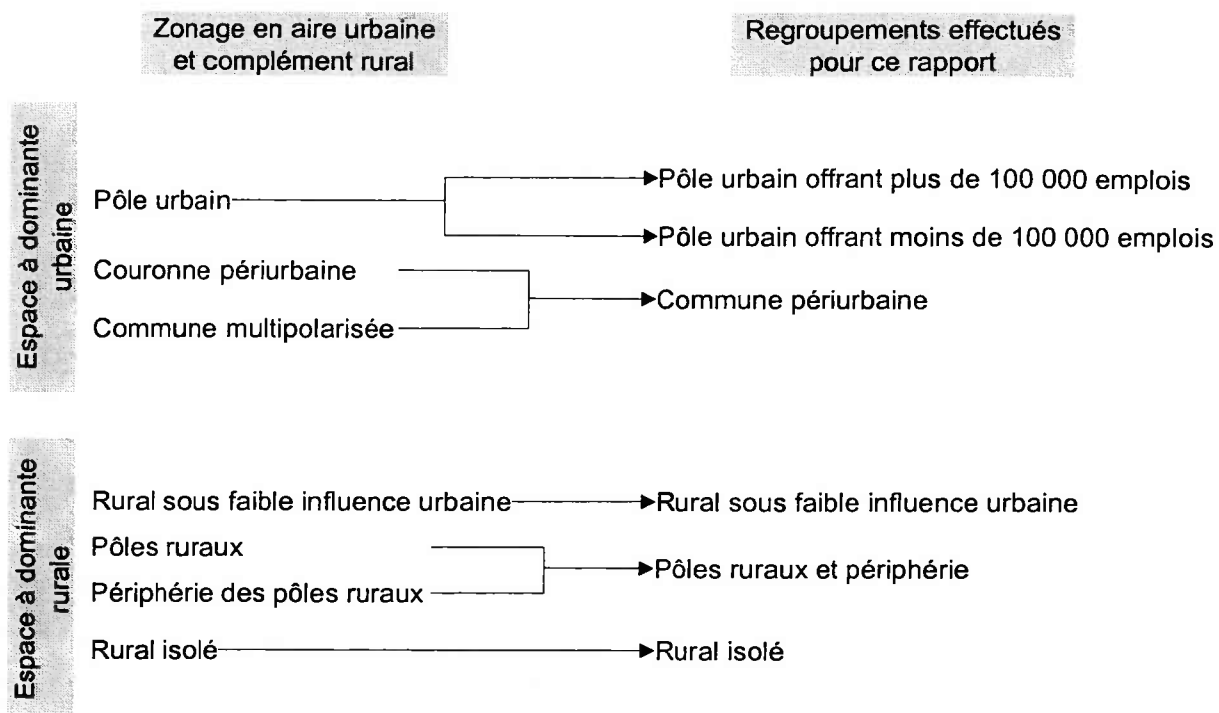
Zonage en aire urbaine et complément rural

Regroupements effectués pour ce rapport

Espace à dominante urbaine

Pôle urbain

Pôle urbain offrant plus de 100 000 emplois

Pôle urbain offrant moins de 100 000 emplois

Couronne périurbaine

Commune multipolarisée

Commune périurbaine

Espace à dominante rurale

Rural sous faible influence urbaine

Rural sous faible influence urbaine

Pôles ruraux

Périphérie des pôles ruraux

Pôles ruraux et périphérie

Rural isolé

Rural isolé